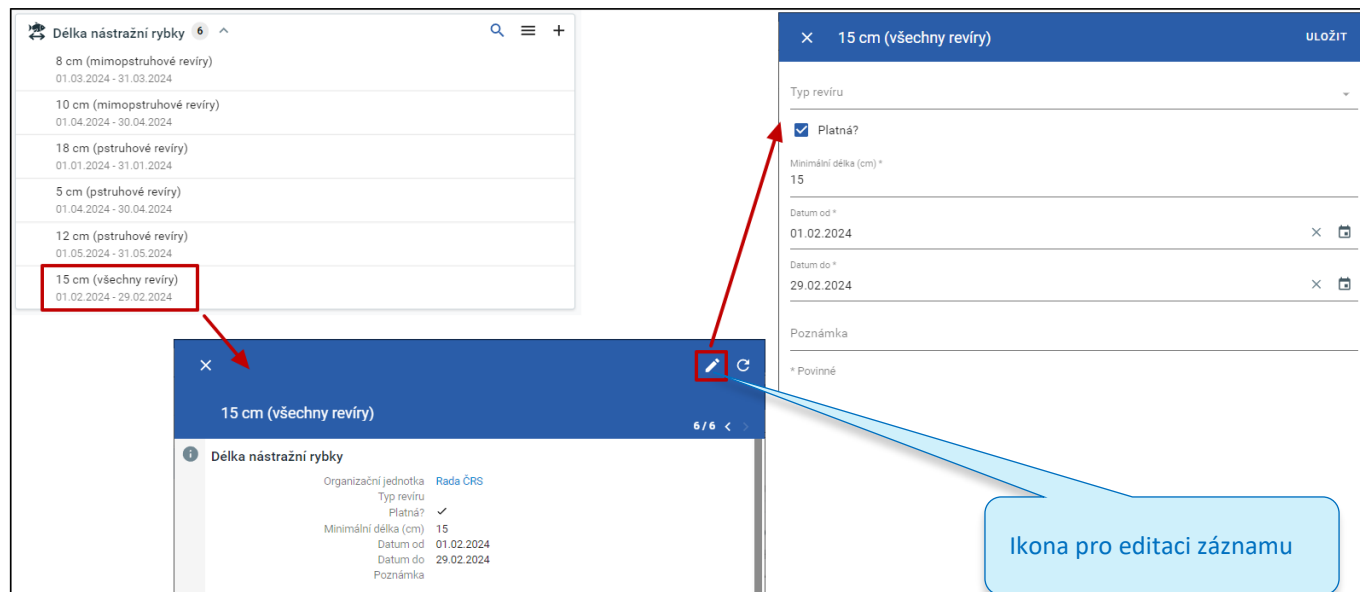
Délka nástražní rybky 6

8 cm (mimopstruhové revíry)
01.03.2024 - 31.03.2024

10 cm (mimopstruhové revíry)
01.04.2024 - 30.04.2024

18 cm (pstruhové revíry)
01.01.2024 - 31.01.2024

5 cm (pstruhové revíry)
01.04.2024 - 30.04.2024

12 cm (pstruhové revíry)
01.05.2024 - 31.05.2024

15 cm (všechny revíry)
01.02.2024 - 29.02.2024

15 cm (všechny revíry)

6 / 6

Délka nástražní rybky

| | |
|---|---|
| Organizační jednotka | Rada ČRS |
| Typ revíru | |
| Platná? | ✓ |
| Minimální délka (cm) | 15 |
| Datum od | 01.02.2024 |
| Datum do | 29.02.2024 |
| Poznámka | |

15 cm (všechny revíry)

ULOŽIT

Typ revíru

Platná?

Minimální délka (cm) *
15

Datum od *
01.02.2024

Datum do *
29.02.2024

Poznámka

* Povinné

Ikona pro editaci záznamu